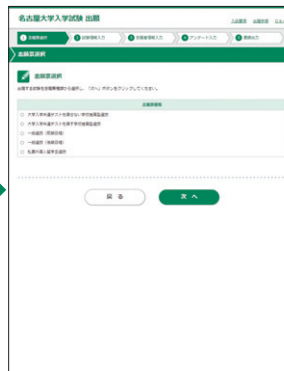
名古屋大学入学試験 出願

入試要項　出願方法

1 志願票選択　2 試験情報入力　3 志願者情報入力　4 アンケート入力　5 最終確認

志願票選択

志願票選択

出願する試験を志願票種別から選択し、「次へ」ボタンをクリックしてください。

志願票種別

大学入学共通テストを課さない学校推薦型選抜

大学入学共通テストを課す学校推薦型選抜

一般選抜（前期日程）

一般選抜（後期日程）

私費外国人留学生選抜

戻る　次へ